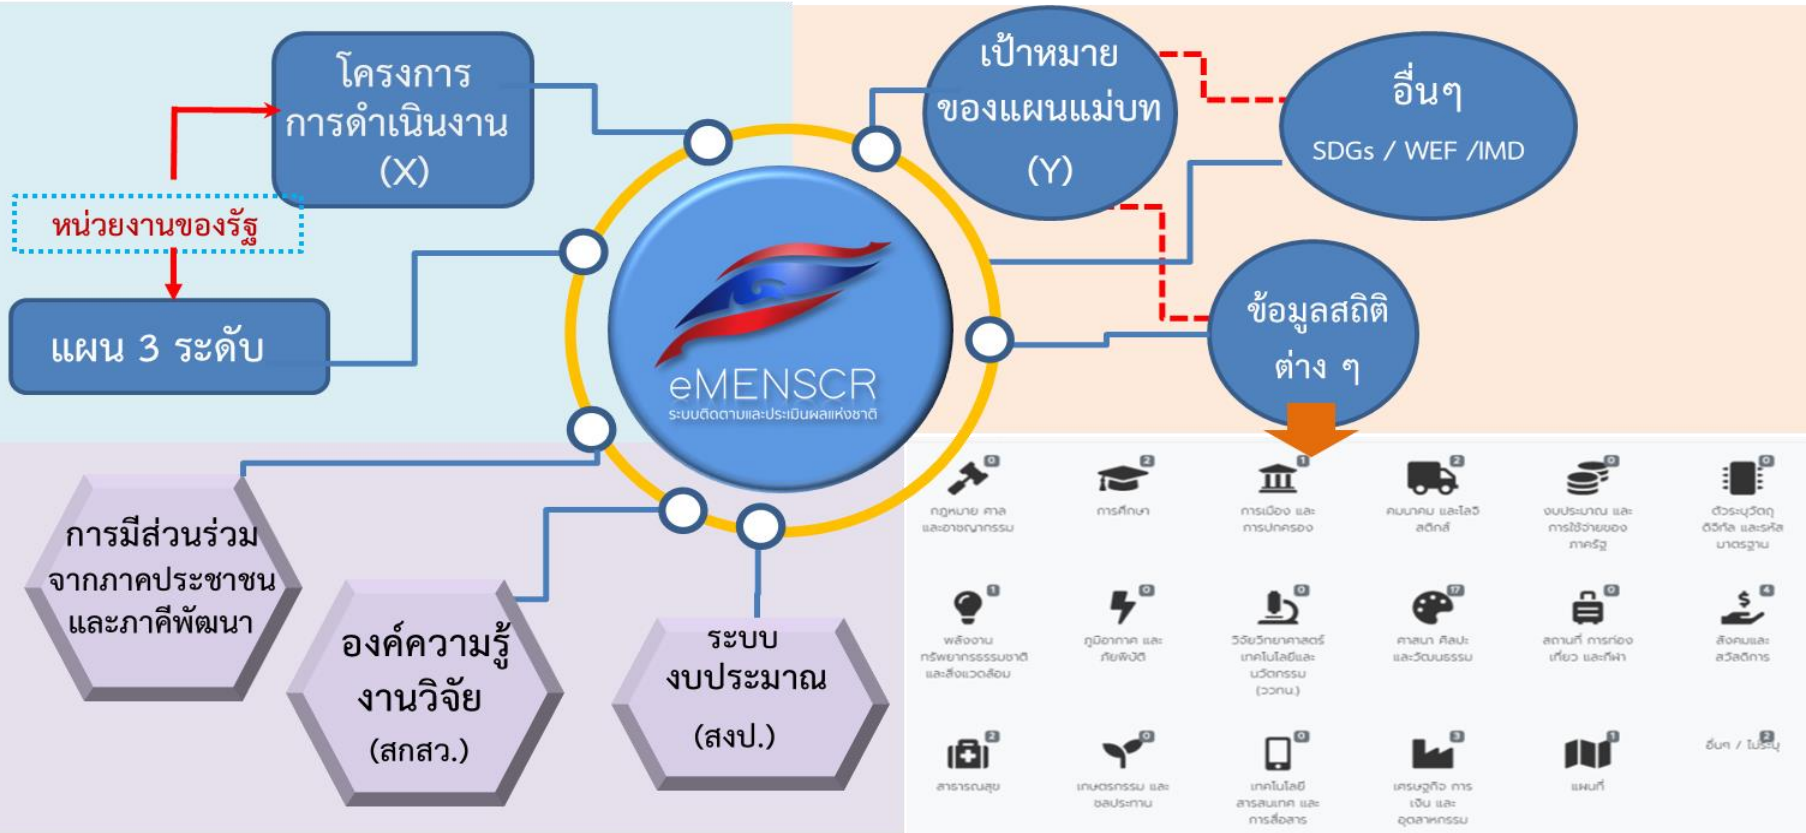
โครงการ
การดำเนินงาน
(X)

หน่วยงานของรัฐ

แผน 3 ระดับ

เป้าหมาย
ของแผนแม่บท
(Y)

อื่นๆ
SDGs / WEF /IMD

ข้อมูลสถิติ
ต่าง ๆ

eMENSCR
ระบบติดตามและประเมินผลแห่งชาติ

การมีส่วนร่วม
จากภาคประชาชน
และภาคีพัฒนา

องค์ความรู้
งานวิจัย
(สกสว.)

ระบบ
งบประมาณ
(สงป.)

0 กฎหมาย ศาล และอาชญากรรม
2 การศึกษา
1 การเมือง และ การปกครอง
2 คมนาคม และโลจิสติกส์
0 งบประมาณ และ การใช้จ่ายของภาครัฐ
0 ตัวระบุวัตถุ ดิจิทัล และรหัสมาตรฐาน

1 พลังงาน ทรัพยากรธรรมชาติ และสิ่งแวดล้อม
0 ภูมิอากาศ และ ภัยพิบัติ
0 วิจัยวิทยาศาสตร์ เทคโนโลยีและ นวัตกรรม (วววน.)
17 ศาสนา ศิลปะ และวัฒนธรรม
0 สถานที่ การท่องเที่ยว และกีฬา
4 สังคมและ สวัสดิการ

2 สาธารณสุข
0 เกษตรกรรม และ ชลประทาน
0 เทคโนโลยี สารสนเทศ และ การสื่อสาร
3 เศรษฐกิจ การเงิน และ อุตสาหกรรม
1 แผนที่
2 อื่นๆ / ไม่ระบุ